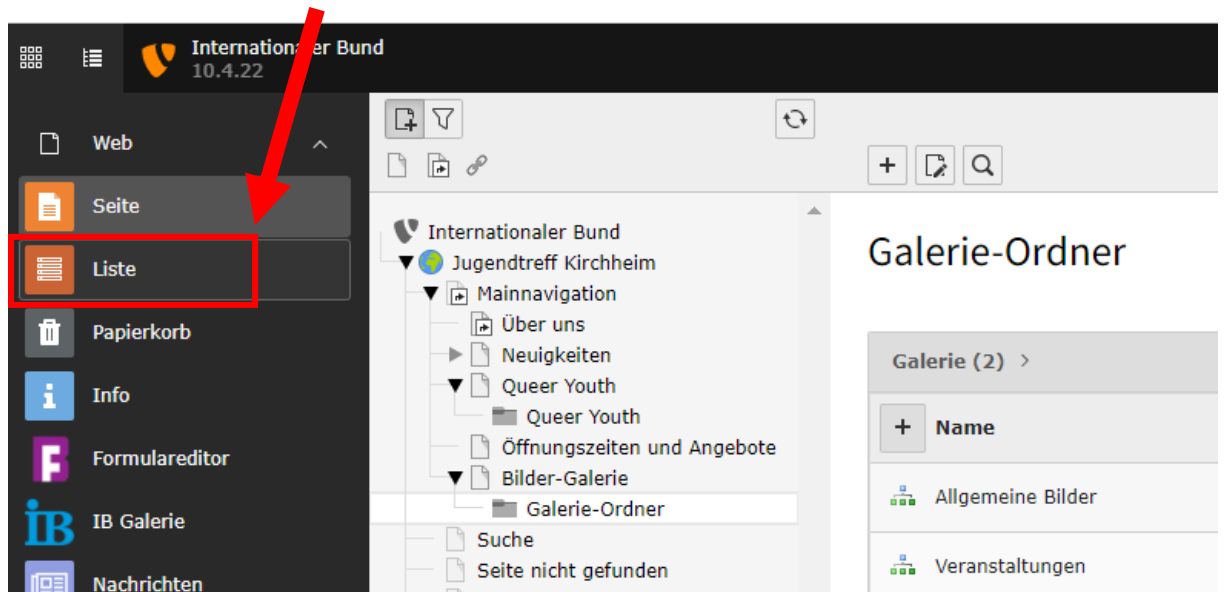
Internationaler Bund
10.4.22

Web
Seite
Liste
Papierkorb
Info
Formulareditor
IB Galerie
Nachrichten

Internationaler Bund
Jugendtreff Kirchheim
Mainnavigation
Über uns
Neuigkeiten
Queer Youth
Queer Youth
Öffnungszeiten und Angebote
Bilder-Galerie
Galerie-Ordner
Suche
Seite nicht gefunden

Galerie-Ordner

Galerie (2) >

Name
Allgemeine Bilder
Veranstaltungen